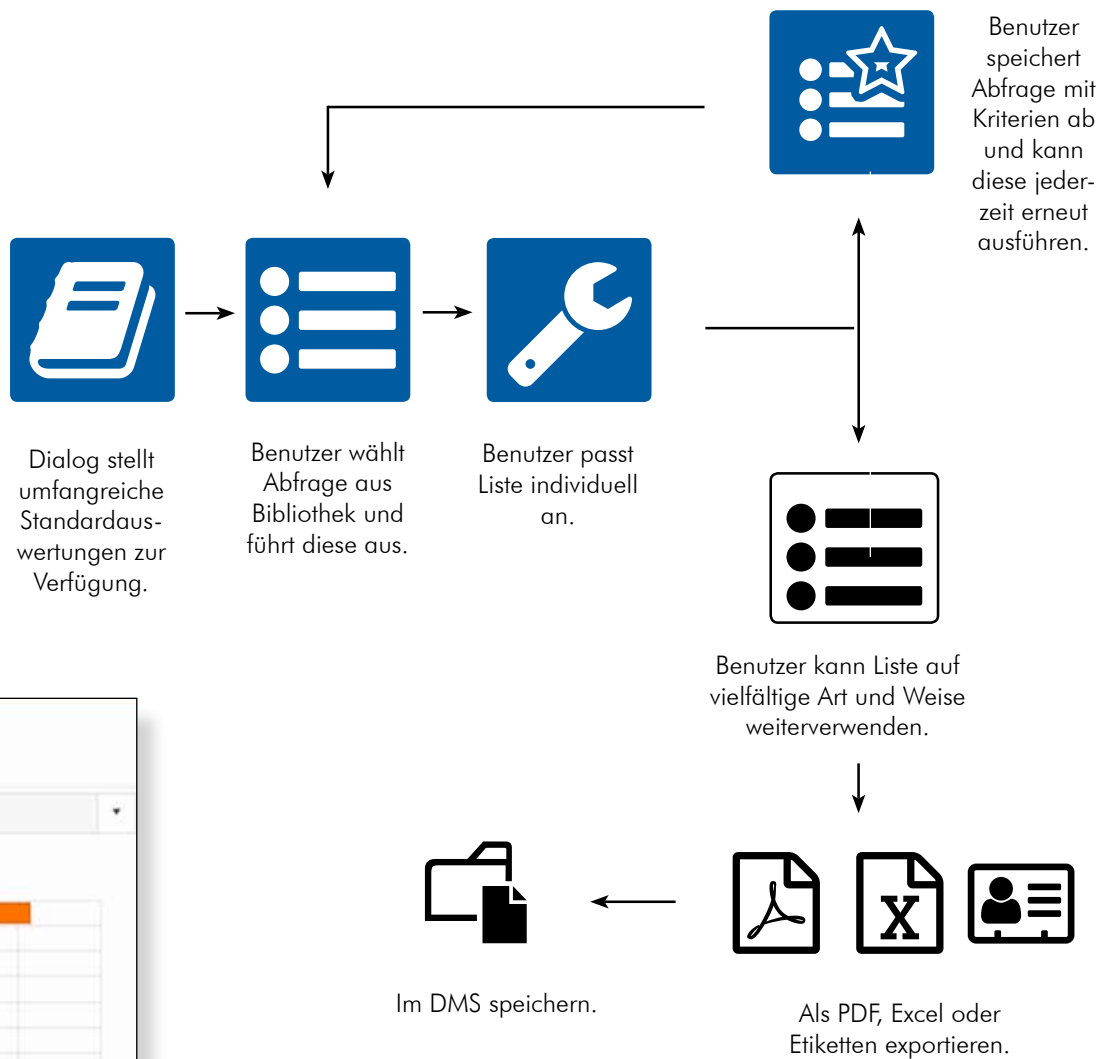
Benutzer speichert Abfrage mit Kriterien ab und kann diese jederzeit erneut ausführen.

Dialog stellt umfangreiche Standardauswertungen zur Verfügung.

Benutzer wählt Abfrage aus Bibliothek und führt diese aus.

Benutzer passt Liste individuell an.

Benutzer kann Liste auf vielfältige Art und Weise weiterverwenden.

X

Im DMS speichern.

Als PDF, Excel oder Etiketten exportieren.